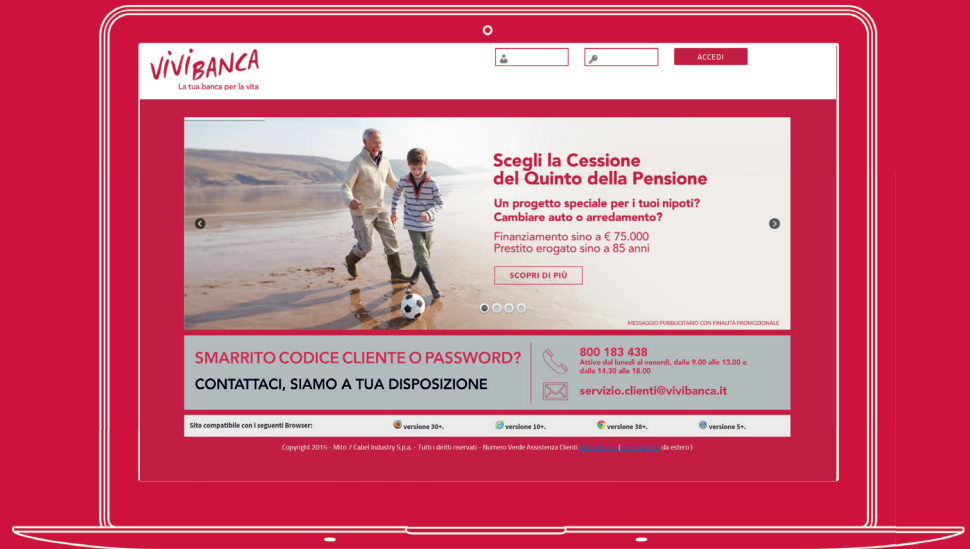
VIVIBANCA
La tua banca per la vita

ACCEDI

Scegli la Cessione del Quinto della Pensione

Un progetto speciale per i tuoi nipoti? Cambiare auto o arredamento?

Finanziamento sino a € 75.000
Prestito erogato sino a 85 anni

SCOPRI DI PIÙ

MESSAGGIO PUBBLICITARIO CON FINALITÀ PROMOZIONALE

SMARRITO CODICE CLIENTE O PASSWORD?
CONTATTACI, SIAMO A TUA DISPOSIZIONE

800 183 438
Attivo dal lunedì al venerdì, dalle 9.00 alle 13.00 e dalle 14.30 alle 18.00

servizio.clienti@vivibanca.it

Sito compatibile con i seguenti Browser: versione 30+. versione 10+. versione 38+. versione 5+.

Copyright 2015 - Mito 7 Cabel Industry S.p.a. - Tutti i diritti riservati - Numero Verde Assistenza Clienti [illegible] ( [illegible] da estero )